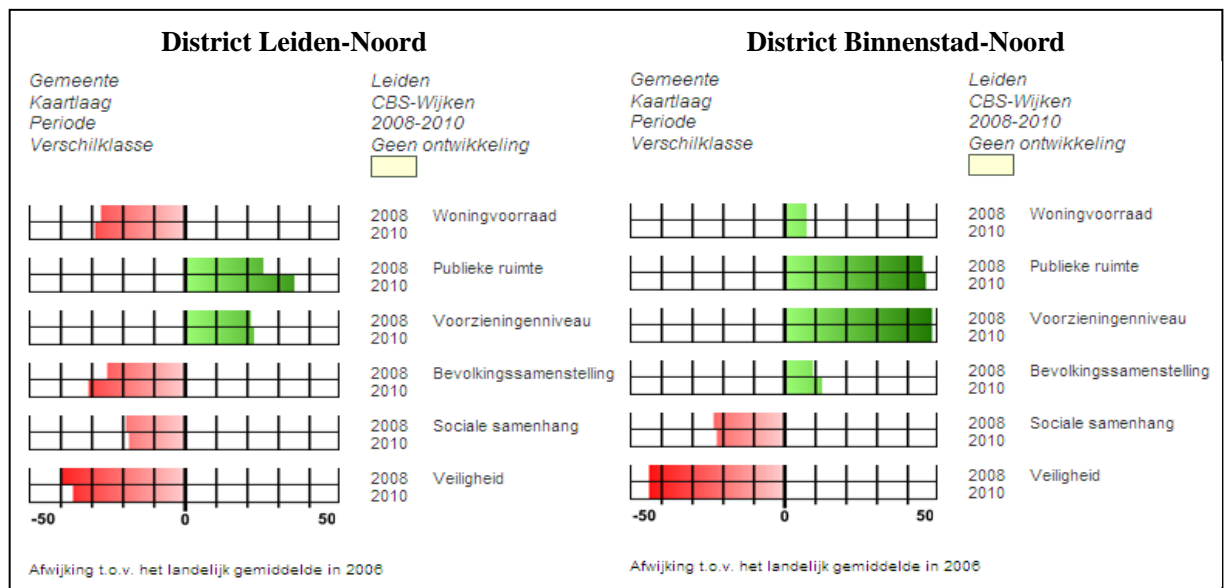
District Leiden-Noord

Gemeente
Kaartlaag
Periode
Verschilklasse

Leiden
CBS-Wijken
2008-2010
Geen ontwikkeling

2008 2010 Woningvoorraad

2008 2010 Publieke ruimte

2008 2010 Voorzieningenniveau

2008 2010 Bevolkingssamenstelling

2008 2010 Sociale samenhang

2008 2010 Veiligheid

-50 0 50

Afwijking t.o.v. het landelijk gemiddelde in 2006

District Binnenstad-Noord

Gemeente
Kaartlaag
Periode
Verschilklasse

Leiden
CBS-Wijken
2008-2010
Geen ontwikkeling

2008 2010 Woningvoorraad

2008 2010 Publieke ruimte

2008 2010 Voorzieningenniveau

2008 2010 Bevolkingssamenstelling

2008 2010 Sociale samenhang

2008 2010 Veiligheid

-50 0 50

Afwijking t.o.v. het landelijk gemiddelde in 2006